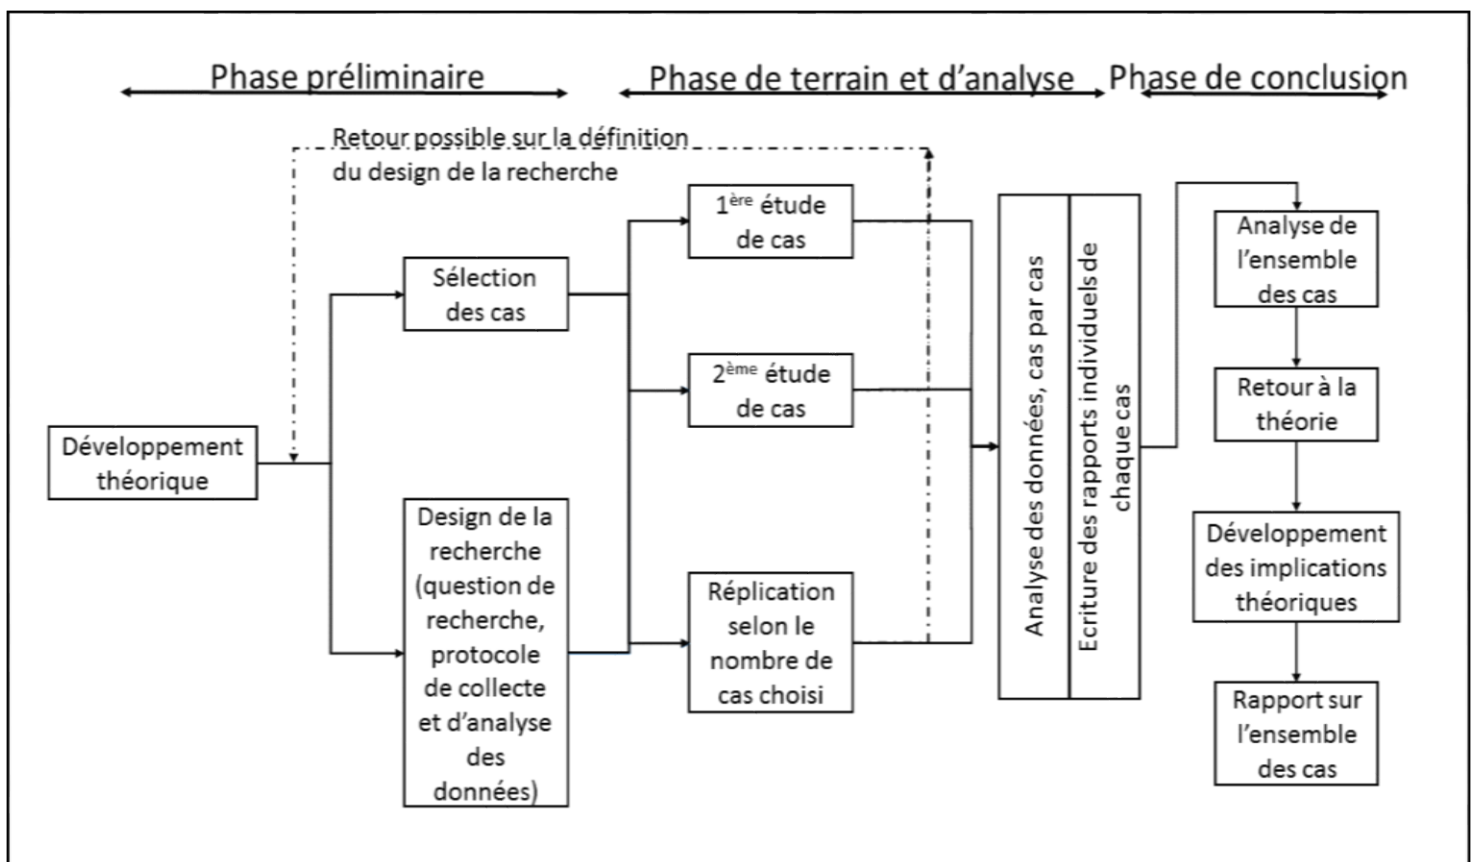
Phase préliminaire

Phase de terrain et d'analyse

Phase de conclusion

Retour possible sur la définition du design de la recherche

Développement théorique

Sélection des cas

Design de la recherche (question de recherche, protocole de collecte et d'analyse des données)

$1^{ère}$ étude de cas

$2^{ème}$ étude de cas

Réplication selon le nombre de cas choisi

Analyse des données, cas par cas

Ecriture des rapports individuels de chaque cas

Analyse de l'ensemble des cas

Retour à la théorie

Développement des implications théoriques

Rapport sur l'ensemble des cas